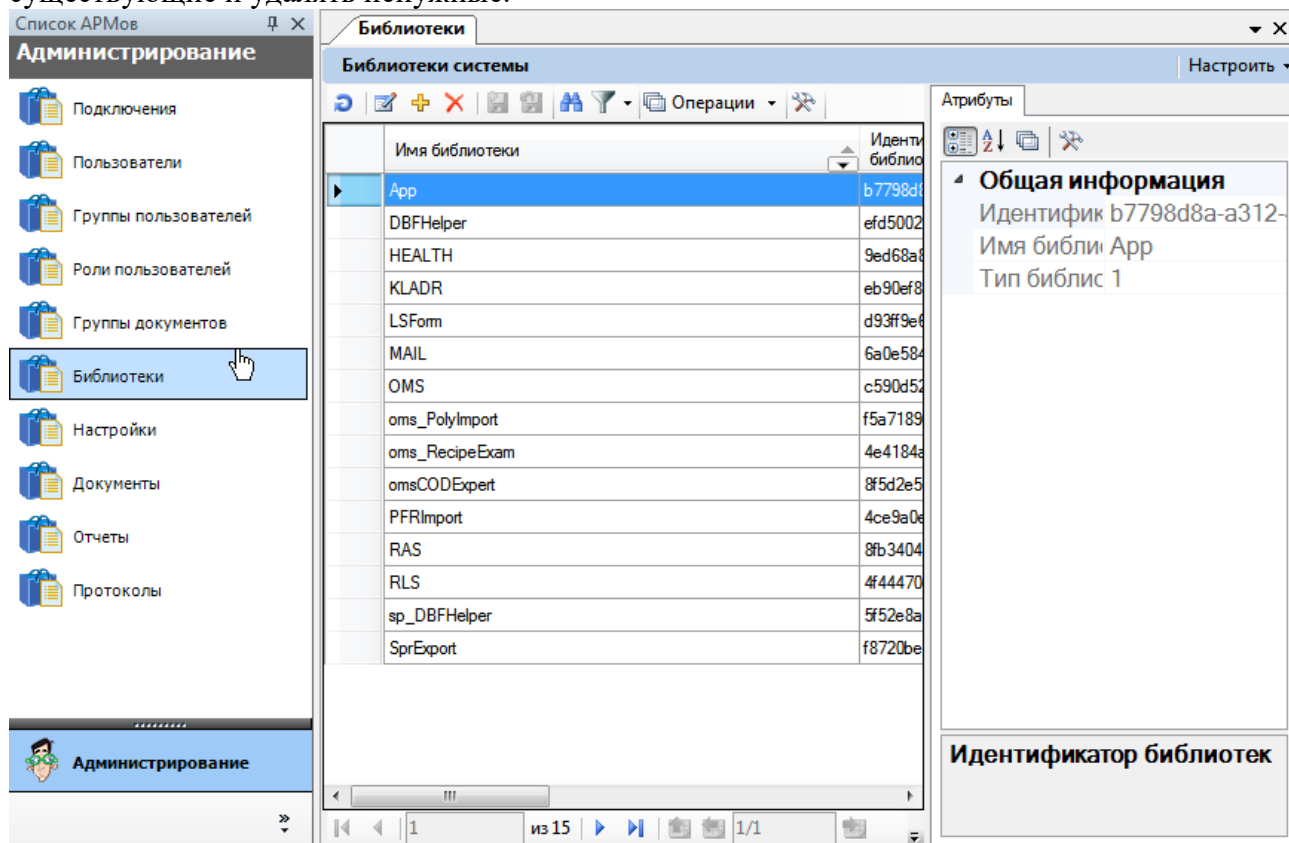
существующие и удалять ненужные.

Список АРМов
Администрирование
Подключения
Пользователи
Группы пользователей
Роли пользователей
Группы документов
Библиотеки
Настройки
Документы
Отчеты
Протоколы
Администрирование

Библиотеки
Библиотеки системы
Настроить
Операции

| Имя библиотеки | Иденти библио |
|---|---|
| App | b7798d8 |
| DBFHelper | efd5002 |
| HEALTH | 9ed68a8 |
| KLADR | eb90ef8 |
| LSForm | d93ff9e6 |
| MAIL | 6a0e584 |
| OMS | c590d52 |
| oms_PolyImport | f5a7189 |
| oms_RecipeExam | 4e4184a |
| omsCODExpert | 8f5d2e5 |
| PFRImport | 4ce9a0e |
| RAS | 8fb3404 |
| RLS | 4f44470 |
| sp_DBFHelper | 5f52e8a |
| SprExport | f8720be |

1 из 15 1/1

Атрибуты
Общая информация
Идентифик b7798d8a-a312-
Имя библи App
Тип библис 1
Идентификатор библиотек